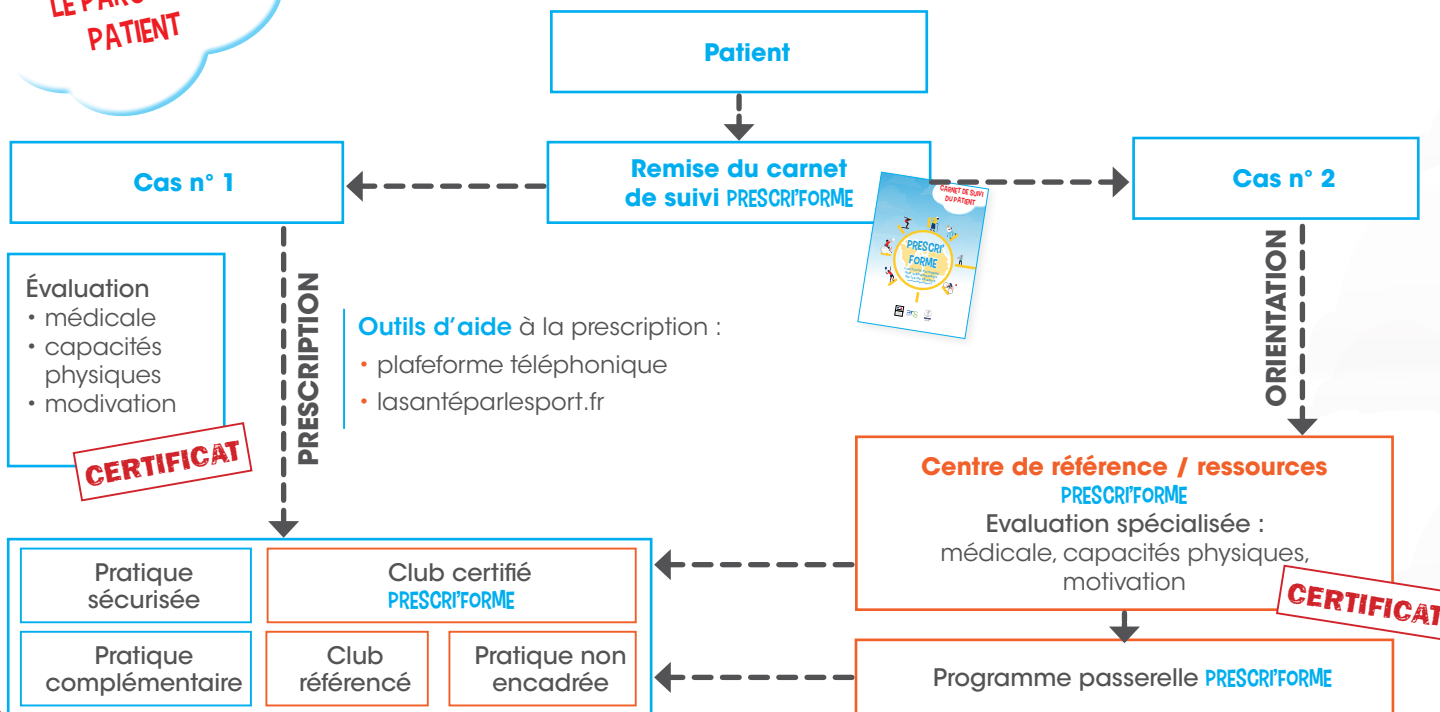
LE PARC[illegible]
PATIENT

Patient

Remise du carnet de suivi PRESCRI'FORME

Cas n° 1

Cas n° 2

CARNET DE SUIVI DU PATIENT

PRESCRI' FORME

Évaluation
• médicale
• capacités physiques
• modivation

CERTIFICAT

PRESCRIPTION

Outils d'aide à la prescription :
• plafeforme téléphonique
• lasantéparlesport.fr

ORIENTATION

Centre de référence / ressources PRESCRI'FORME
Evaluation spécialisée :
médicale, capacités physiques, motivation

CERTIFICAT

Pratique sécurisée

Club certifié PRESCRI'FORME

Pratique complémentaire

Club référencé

Pratique non encadrée

Programme passerelle PRESCRI'FORME